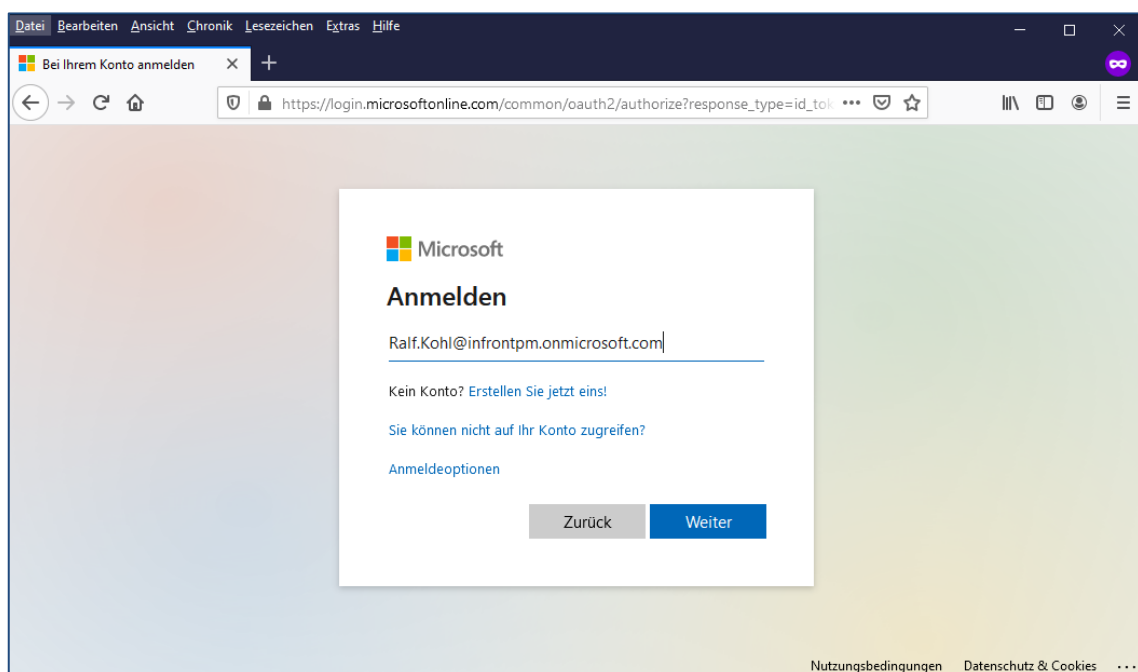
Datei Bearbeiten Ansicht Chronik Lesezeichen Extras Hilfe

Bei Ihrem Konto anmelden

https://login.microsoftonline.com/common/oauth2/authorize?response_type=id_tok •••

Microsoft

Anmelden

Ralf.Kohl@infrontpm.onmicrosoft.com

Kein Konto? Erstellen Sie jetzt eins!

Sie können nicht auf Ihr Konto zugreifen?

Anmeldeoptionen

Zurück Weiter

Nutzungsbedingungen Datenschutz & Cookies ...